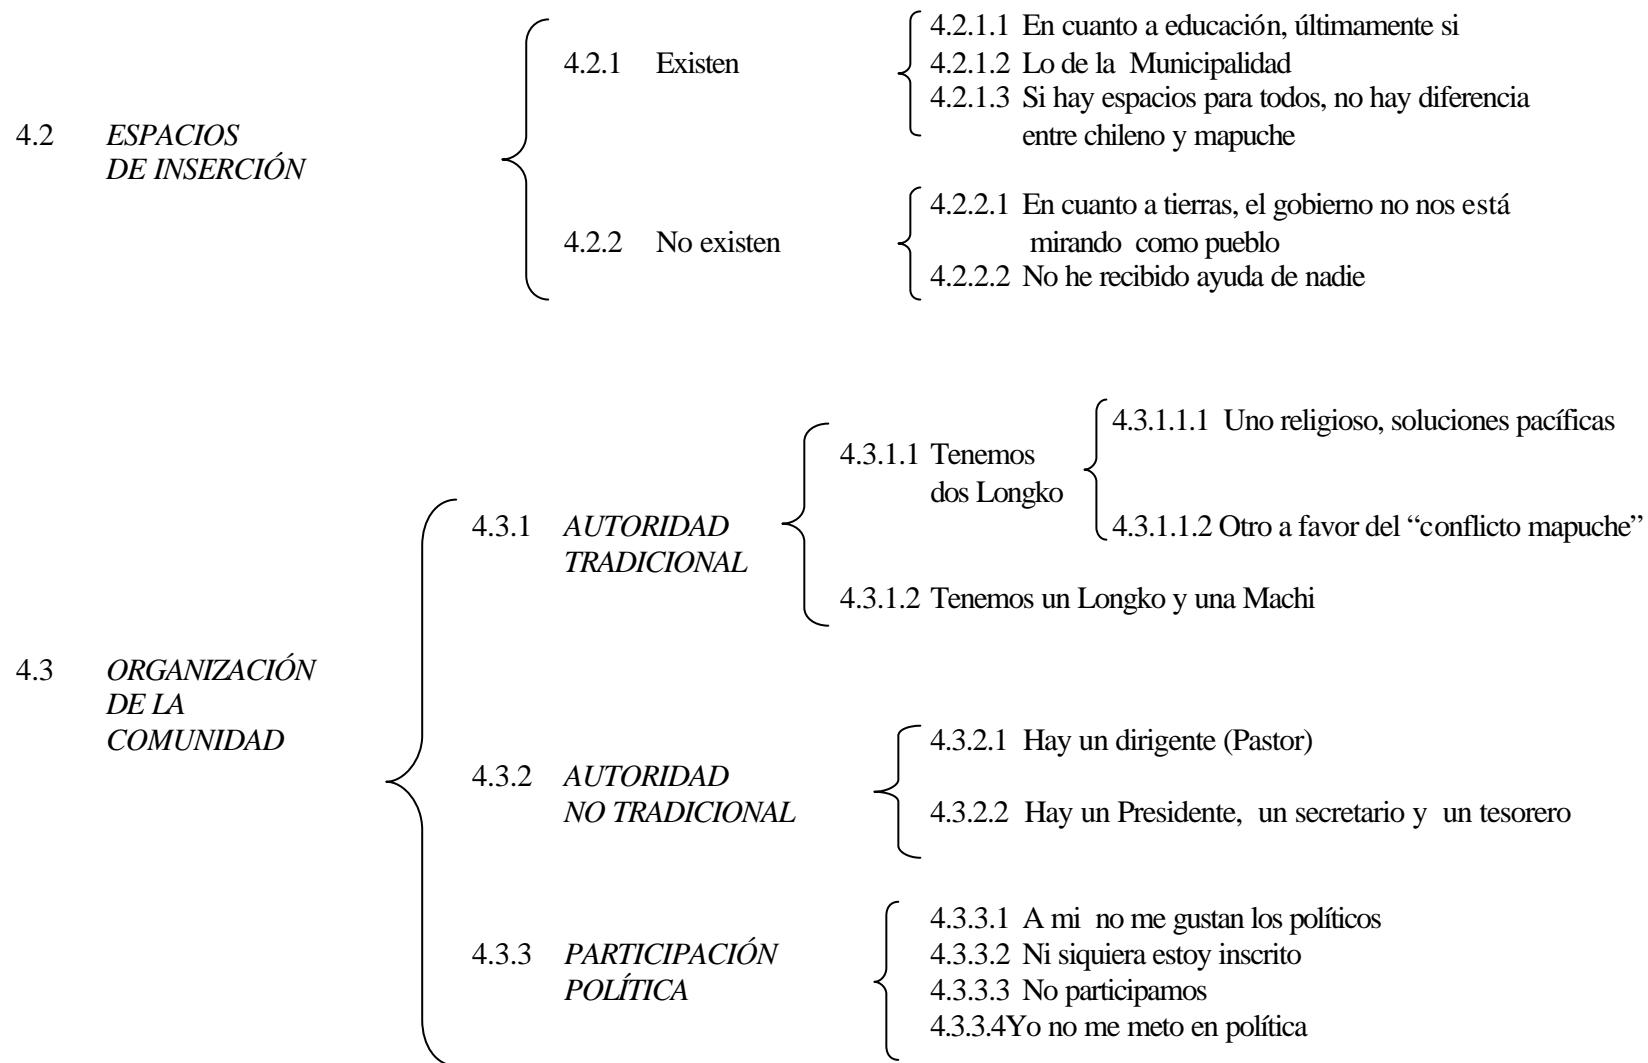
4.2 *ESPACIOS DE INSERCIÓN*

4.2.1 Existen

4.2.1.1 En cuanto a educación, últimamente si
4.2.1.2 Lo de la Municipalidad
4.2.1.3 Si hay espacios para todos, no hay diferencia entre chileno y mapuche

4.2.2 No existen

4.2.2.1 En cuanto a tierras, el gobierno no nos está mirando como pueblo
4.2.2.2 No he recibido ayuda de nadie

4.3 *ORGANIZACIÓN DE LA COMUNIDAD*

4.3.1 *AUTORIDAD TRADICIONAL*

4.3.1.1 Tenemos dos Longko

4.3.1.1.1 Uno religioso, soluciones pacíficas
4.3.1.1.2 Otro a favor del "conflicto mapuche"

4.3.1.2 Tenemos un Longko y una Machi

4.3.2 *AUTORIDAD NO TRADICIONAL*

4.3.2.1 Hay un dirigente (Pastor)
4.3.2.2 Hay un Presidente, un secretario y un tesorero

4.3.3 *PARTICIPACIÓN POLÍTICA*

4.3.3.1 A mi no me gustan los políticos
4.3.3.2 Ni siquiera estoy inscrito
4.3.3.3 No participamos
4.3.3.4Yo no me meto en política